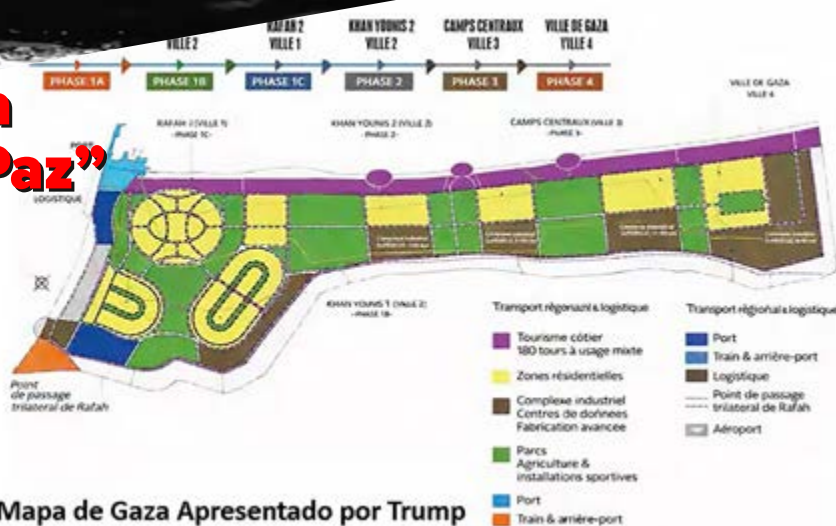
n
Paz"

RAFAH 2 VILLE 2
RAFAH 2 VILLE 1
KHAN YOUNIS 2 VILLE 2
CAMPS CENTRAUX VILLE 3
VILLE DE GAZA VILLE 4

PHASE 1A
PHASE 1B
PHASE 1C
PHASE 2
PHASE 3
PHASE 4

VILLE DE GAZA VILLE 4

RAFAH 2 (VILLE 1) -PHASE 1C-
KHAN YOUNIS 2 (VILLE 2) -PHASE 2-
CAMPS CENTRAUX (VILLE 3) -PHASE 3-

PORT
LOGISTIQUE

KHAN YOUNIS 1 (VILLE 2) -PHASE 1B-

Point de passage trilateral de Rafah

Transport régional & logistique
Tourisme côtier 180 tours à usage mixte
Zones résidentielles
Complexe industriel Centres de données Fabrication avancée
Parcs Agriculture & installations sportives
Port
Train & arrière-port

Transport régional & logistique
Port
Train & arrière-port
Logistique
Point de passage trilateral de Rafah
Aéroport

Mapa de Gaza Apresentado por Trump